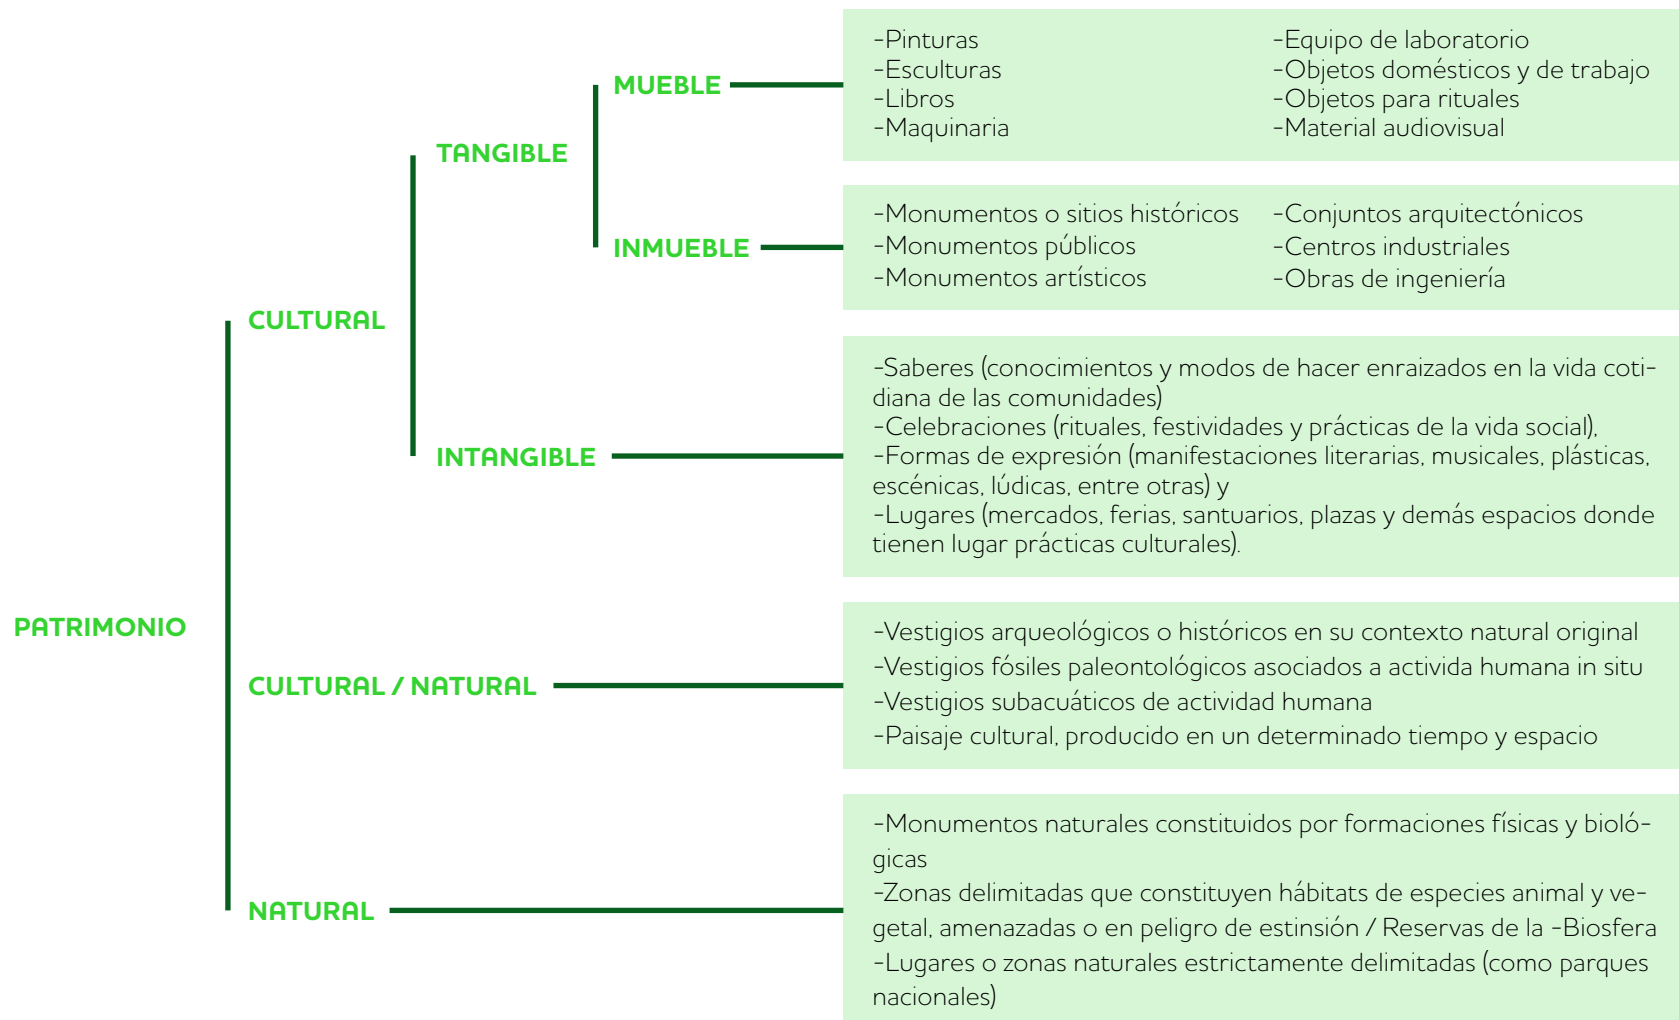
PATRIMONIO

CULTURAL

TANGIBLE

MUEBLE

-Pinturas
-Esculturas
-Libros
-Maquinaria

-Equipo de laboratorio
-Objetos domésticos y de trabajo
-Objetos para rituales
-Material audiovisual

INMUEBLE

-Monumentos o sitios históricos
-Monumentos públicos
-Monumentos artísticos

-Conjuntos arquitectónicos
-Centros industriales
-Obras de ingeniería

INTANGIBLE

-Saberes (conocimientos y modos de hacer enraizados en la vida cotidiana de las comunidades)
-Celebraciones (rituales, festividades y prácticas de la vida social),
-Formas de expresión (manifestaciones literarias, musicales, plásticas, escénicas, lúdicas, entre otras) y
-Lugares (mercados, ferias, santuarios, plazas y demás espacios donde tienen lugar prácticas culturales).

CULTURAL / NATURAL

-Vestigios arqueológicos o históricos en su contexto natural original
-Vestigios fósiles paleontológicos asociados a activida humana in situ
-Vestigios subacuáticos de actividad humana
-Paisaje cultural, producido en un determinado tiempo y espacio

NATURAL

-Monumentos naturales constituidos por formaciones físicas y biológicas
-Zonas delimitadas que constituyen hábitats de especies animal y vegetal, amenazadas o en peligro de estinsión / Reservas de la -Biosfera
-Lugares o zonas naturales estrictamente delimitadas (como parques nacionales)